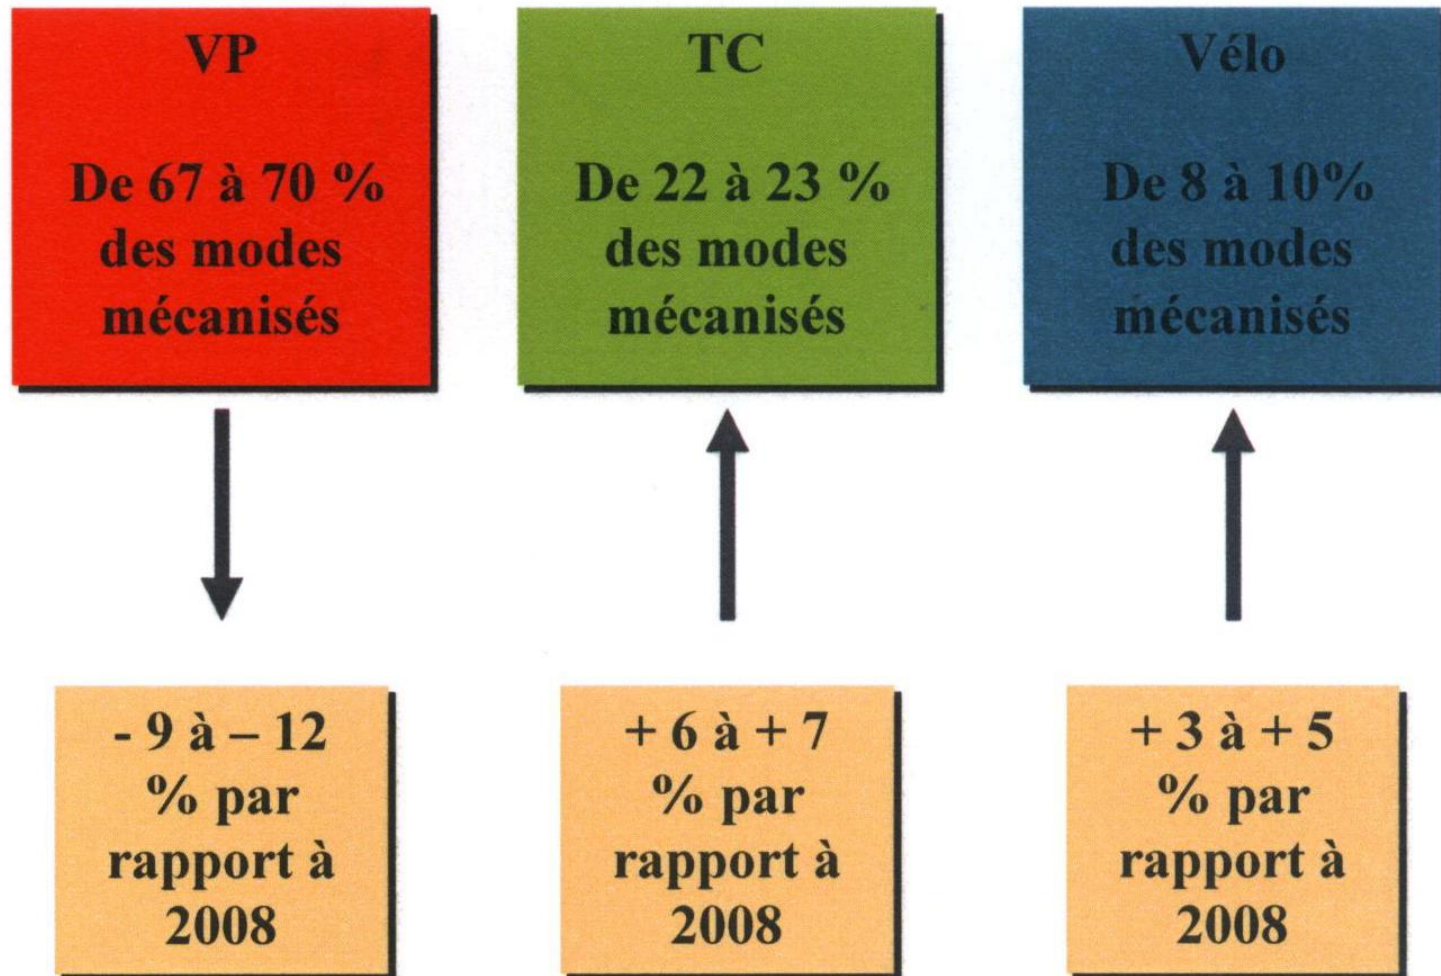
VP

De 67 à 70 % des modes mécanisés

TC

De 22 à 23 % des modes mécanisés

Vélo

De 8 à 10% des modes mécanisés

- 9 à – 12 % par rapport à 2008

+ 6 à + 7 % par rapport à 2008

+ 3 à + 5 % par rapport à 2008